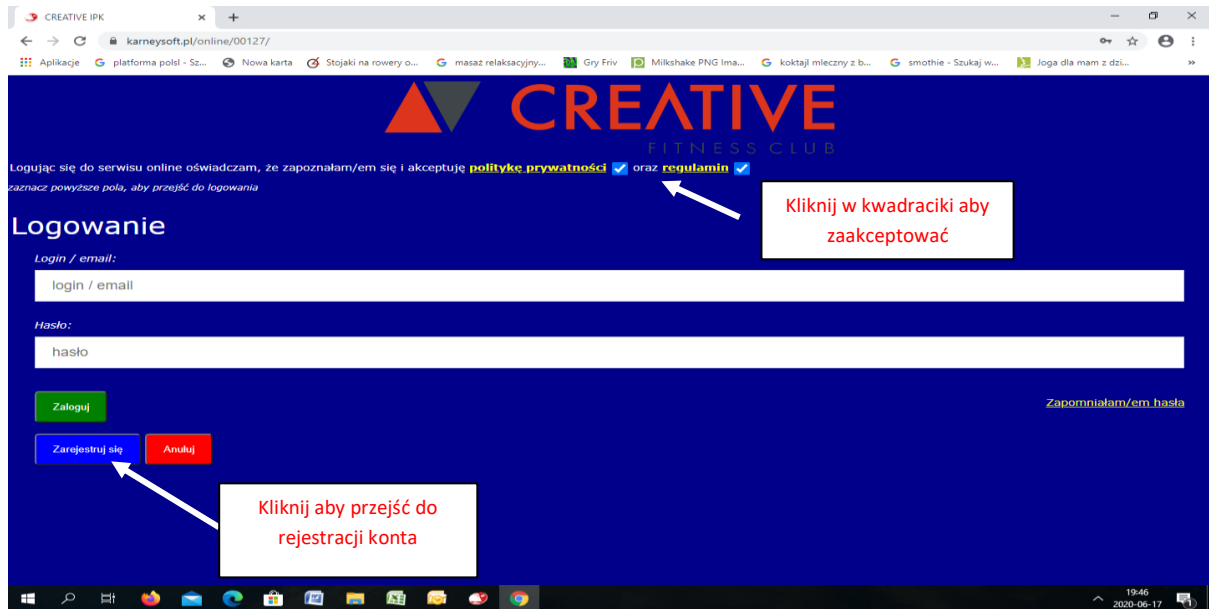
CREATIVE IPK
karneysoft.pl/online/00127/
Aplikacje platforma polsl - Sz... Nowa karta Stojaki na rowery o... masaż relaksacyjny... Gry Friv Milkshake PNG Ima... koktajl mleczny z b... smothie - Szukaj w... Joga dla mam z dzi...

CREATIVE
FITNESS CLUB

Logując się do serwisu online oświadczam, że zapoznałam/em się i akceptuję politykę prywatności oraz regulamin
zaznacz powyższe pola, aby przejść do logowania

Kliknij w kwadraciki aby zaakceptować

Logowanie

Login / email:
login / email

Hasło:
hasło

Zaloguj

Zapomniałam/em hasła

Zarejestruj się Anuluj

Kliknij aby przejść do rejestracji konta

19:46
2020-06-17